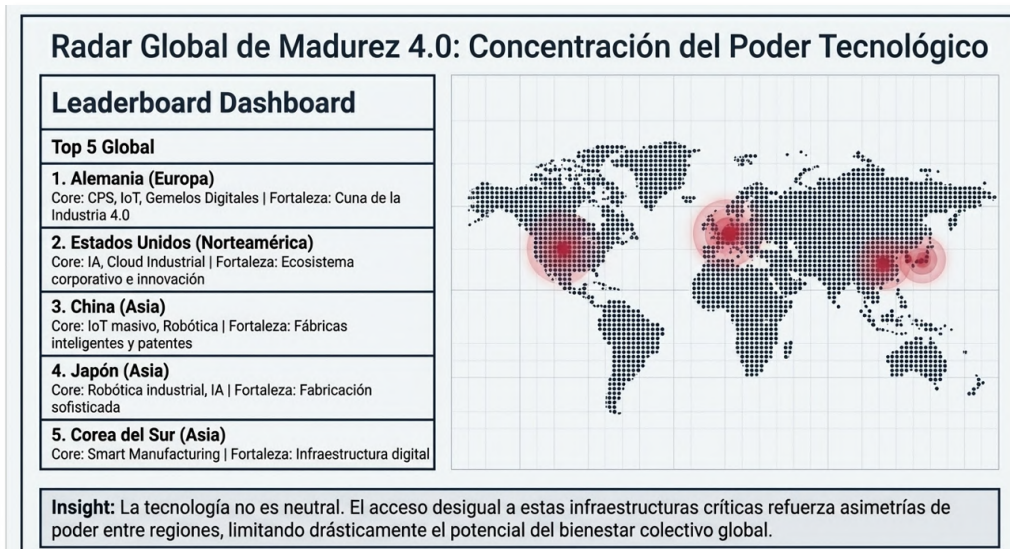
Radar Global de Madurez 4.0: Concentración del Poder Tecnológico

Leaderboard Dashboard

Top 5 Global

1. Alemania (Europa)
Core: CPS, IoT, Gemelos Digitales | Fortaleza: Cuna de la Industria 4.0

2. Estados Unidos (Norteamérica)
Core: IA, Cloud Industrial | Fortaleza: Ecosistema corporativo e innovación

3. China (Asia)
Core: IoT masivo, Robótica | Fortaleza: Fábricas inteligentes y patentes

4. Japón (Asia)
Core: Robótica industrial, IA | Fortaleza: Fabricación sofisticada

5. Corea del Sur (Asia)
Core: Smart Manufacturing | Fortaleza: Infraestructura digital

Insight: La tecnología no es neutral. El acceso desigual a estas infraestructuras críticas refuerza asimetrías de poder entre regiones, limitando drásticamente el potencial del bienestar colectivo global.